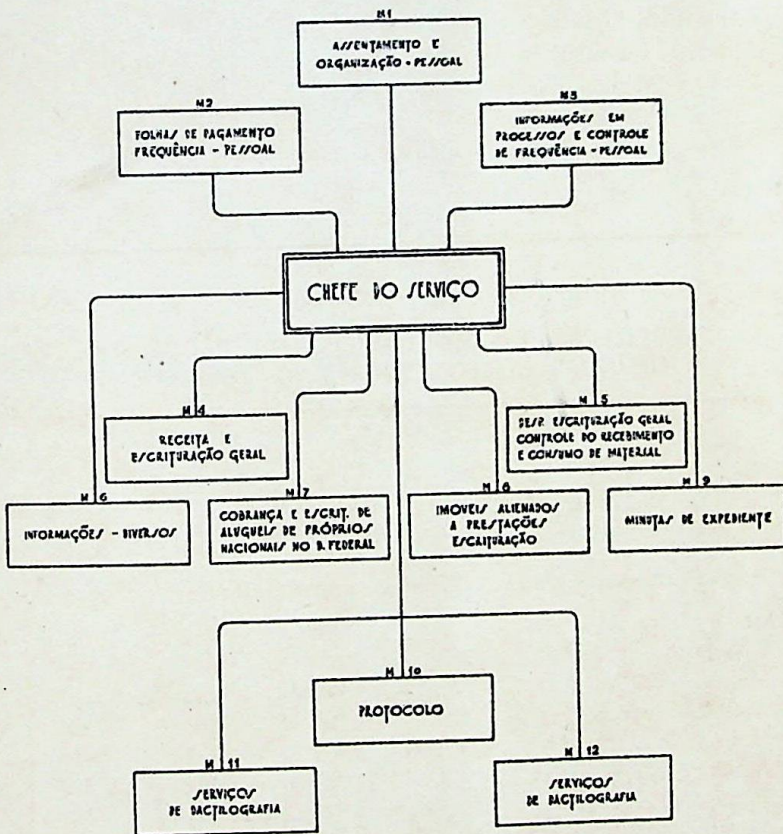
M1
ASSENTAMENTO E ORGANIZAÇÃO - PESSOAL

M2
FOLHAS DE PAGAMENTO FREQUÊNCIA - PESSOAL

M3
INFORMAÇÕES EM PROCESSOS E CONTROLE DE FREQUÊNCIA - PESSOAL

CHEFE DO SERVIÇO

M4
RECEITA E ESCRITURAÇÃO GERAL

M5
DESP. ESCRITURAÇÃO GERAL CONTROLE DO RECEBIMENTO E CONSUMO DE MATERIAL

M6
INFORMAÇÕES - DIVERSOS

M7
COBRANÇA E ESCRIT. DE ALUGUEIS DE PRÓPRIOS NACIONAIS NO D. FEDERAL

M8
IMOVEIS ALIENADOS A PRESTAÇÕES ESCRITURAÇÃO

M9
MINUTAS DE EXPEDIENTE

M10
PROTOCOLO

M11
SERVIÇOS DE DACTILOGRAFIA

M12
SERVIÇOS DE DACTILOGRAFIA